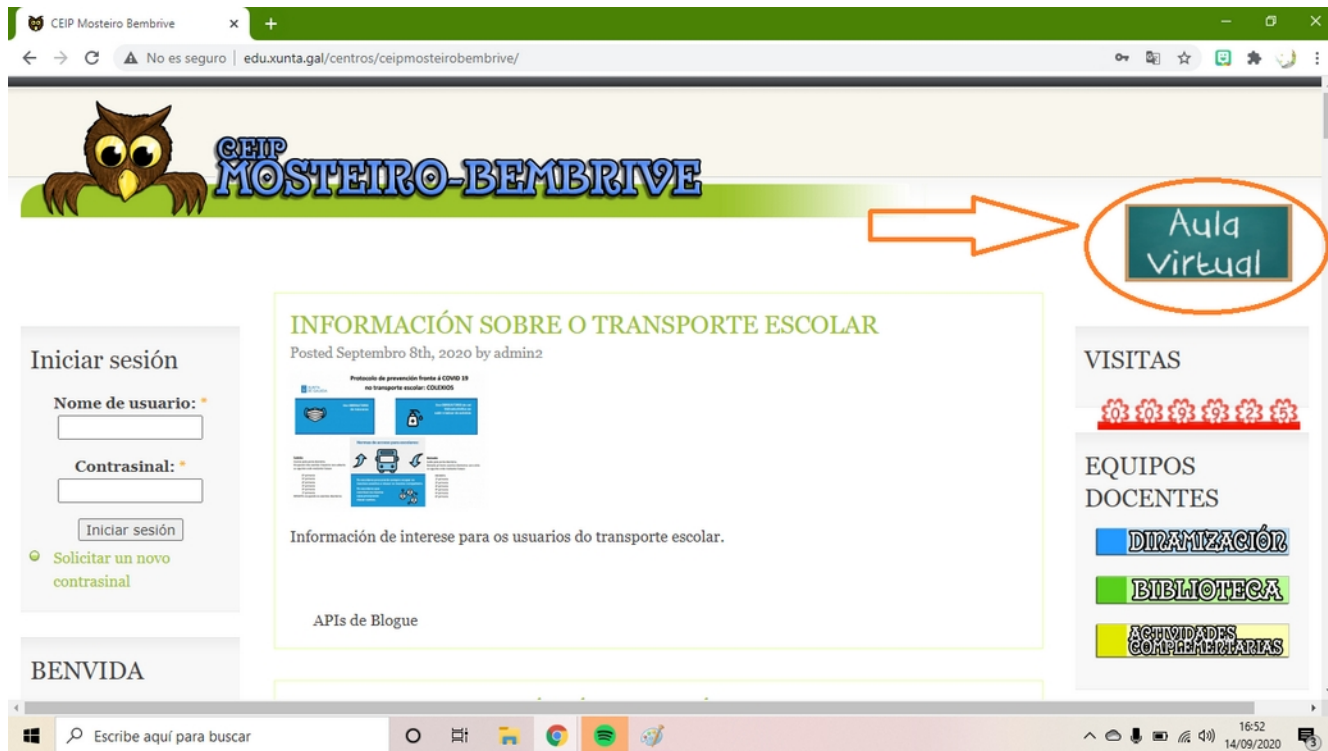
CEIP Mosteiro Bembrive ×

No es seguro | edu.xunta.gal/centros/ceipmosteirobembrive/

CEIP MOSTEIRO-BEMBRIVE

Aula Virtual

Iniciar sesión

Nome de usuario: *

Contrasinal: *

Iniciar sesión

Solicitar un novo contrasinal

BENVIDA

INFORMACIÓN SOBRE O TRANSPORTE ESCOLAR

Posted Septembro 8th, 2020 by admin2

Protocolo de prevención fronte á COVID 19 no transporte escolar: COLEXIOS

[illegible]

Información de interese para os usuarios do transporte escolar.

APIs de Blogue

VISITAS

0 0 9 9 2 5

EQUIPOS DOCENTES

DINAMIZACIÓN

BIBLIOTECA

ACTIVIDADES COMPLEMENTARIAS

Escribe aquí para buscar

16:52
14/09/2020